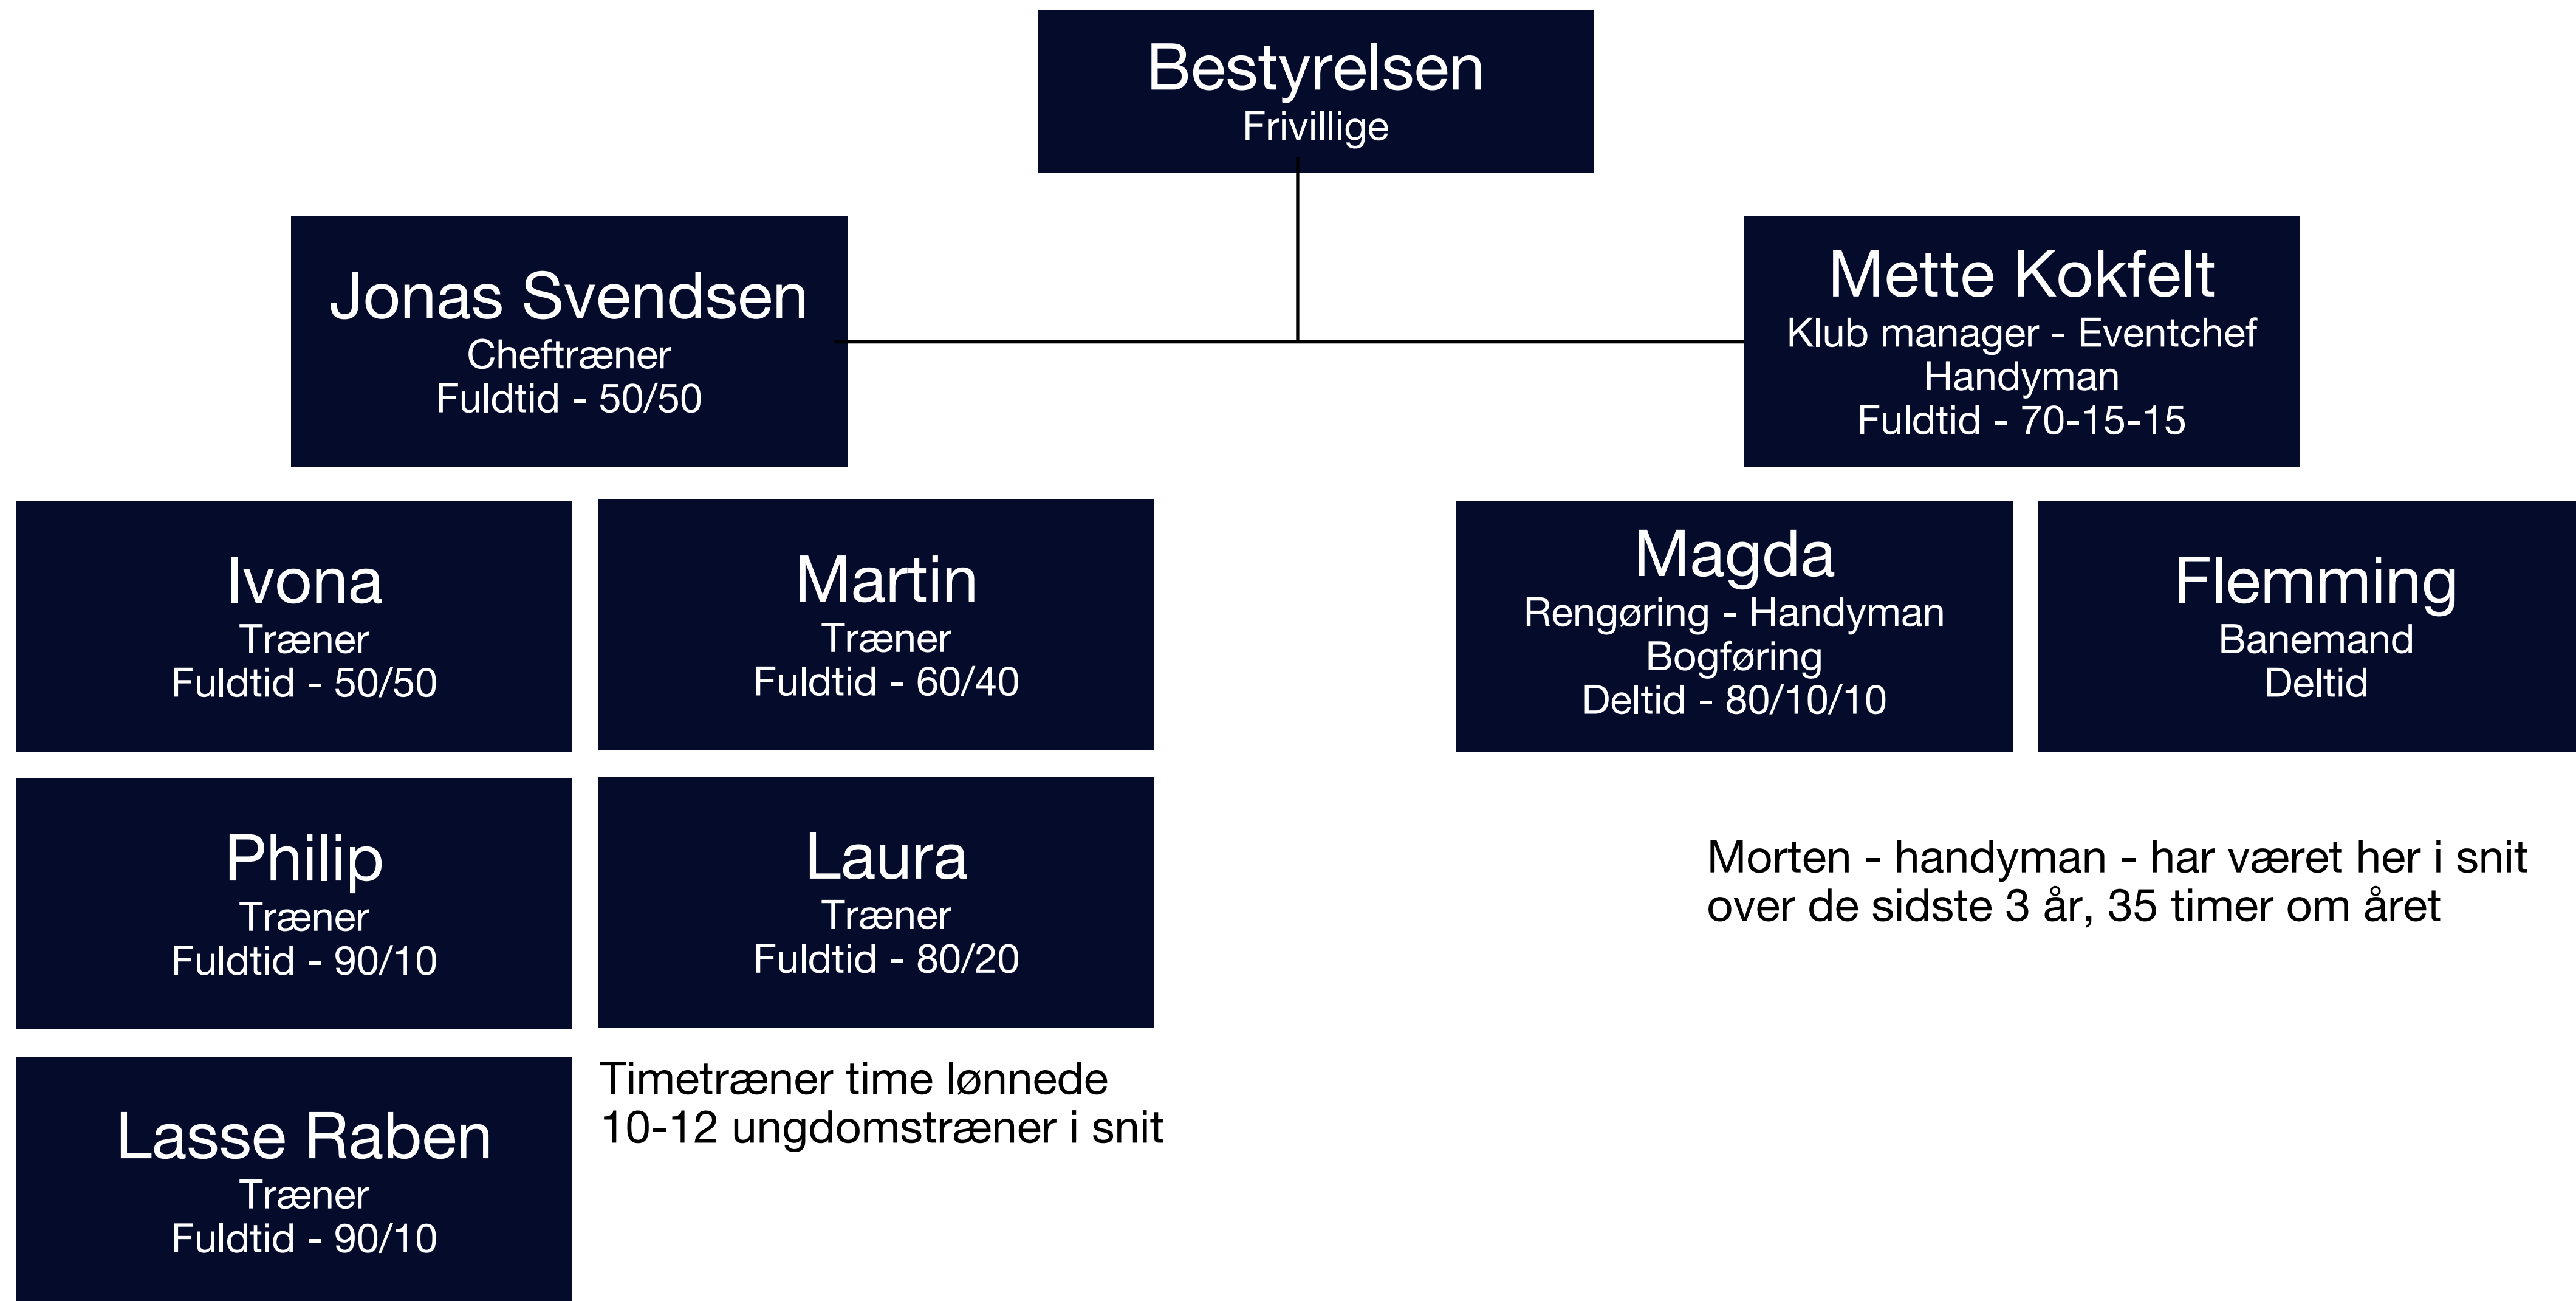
Bestyrelsen
Frivillige

Jonas Svendsen
Cheftræner
Fuldtid - 50/50

Mette Kokfelt
Klub manager - Eventchef
Handyman
Fuldtid - 70-15-15

Ivona
Træner
Fuldtid - 50/50

Martin
Træner
Fuldtid - 60/40

Magda
Rengøring - Handyman
Bogføring
Deltid - 80/10/10

Flemming
Banemand
Deltid

Philip
Træner
Fuldtid - 90/10

Laura
Træner
Fuldtid - 80/20

Morten - handyman - har været her i snit over de sidste 3 år, 35 timer om året

Lasse Raben
Træner
Fuldtid - 90/10

Timetræner time lønnede
10-12 ungdomstræner i snit